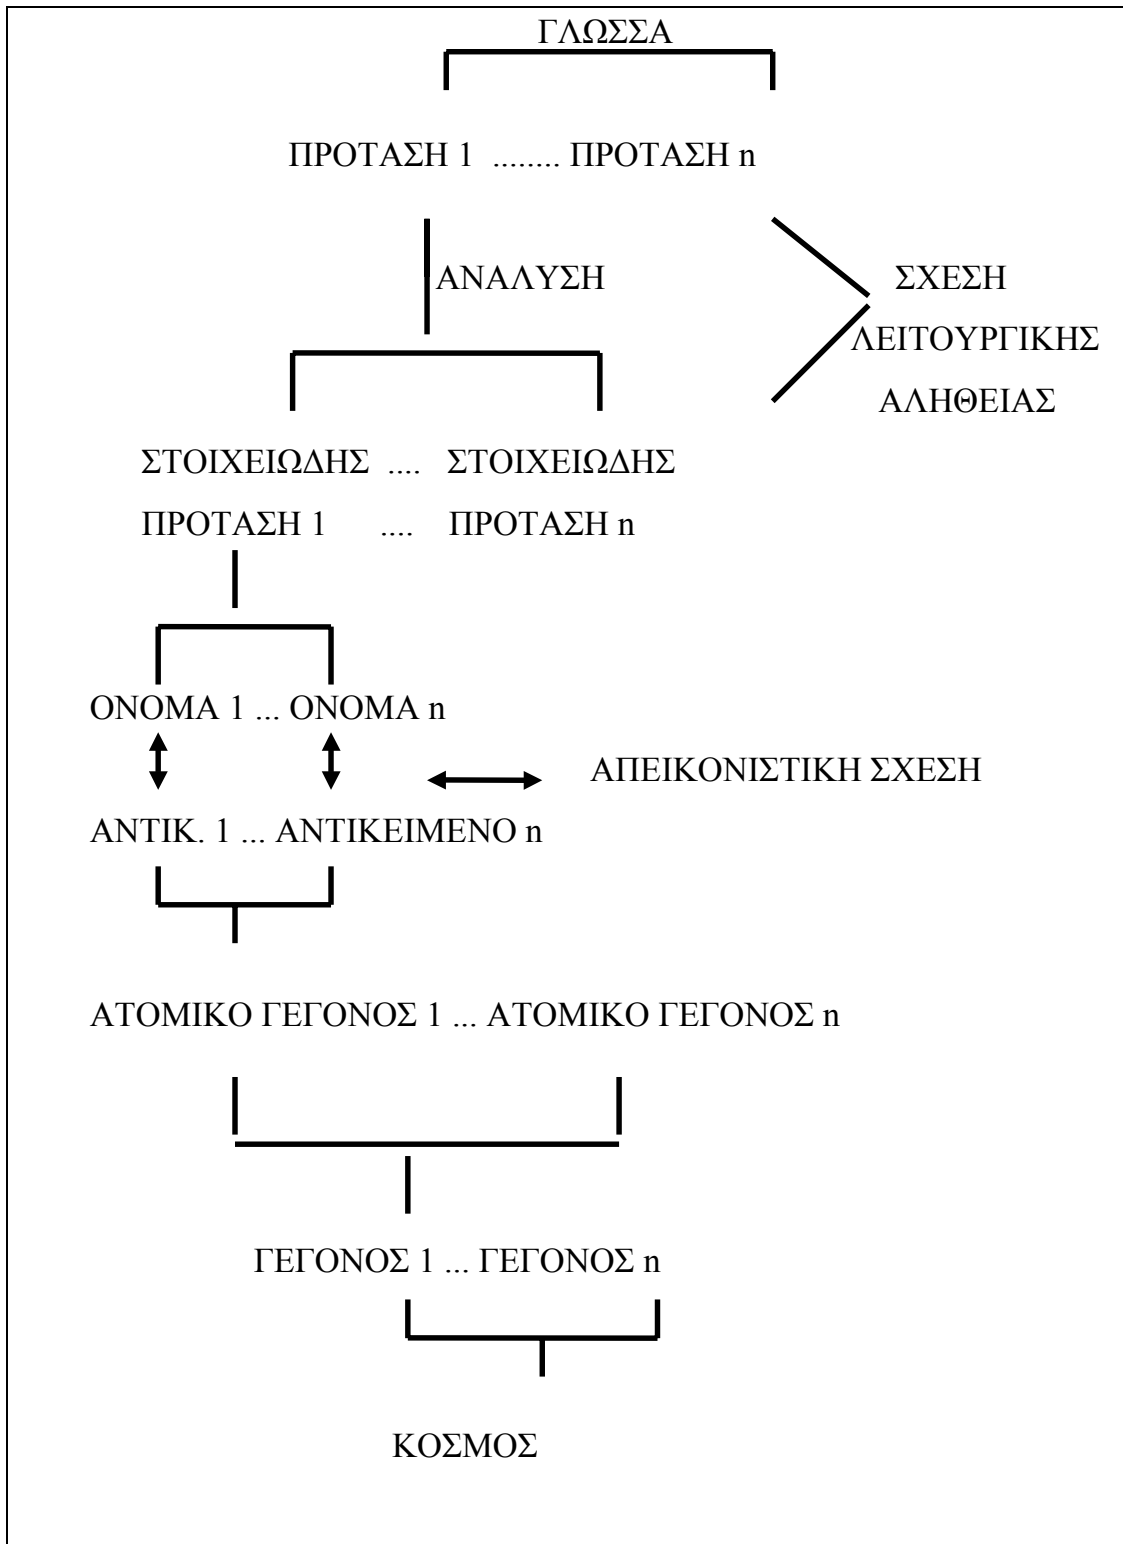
ΓΛΩΣΣΑ

ΠΡΟΤΑΣΗ 1 ........ ΠΡΟΤΑΣΗ n

ΑΝΑΛΥΣΗ

ΣΧΕΣΗ
ΛΕΙΤΟΥΡΓΙΚΗΣ
ΑΛΗΘΕΙΑΣ

ΣΤΟΙΧΕΙΩΔΗΣ .... ΣΤΟΙΧΕΙΩΔΗΣ
ΠΡΟΤΑΣΗ 1 .... ΠΡΟΤΑΣΗ n

ΟΝΟΜΑ 1 ... ΟΝΟΜΑ n

ΑΠΕΙΚΟΝΙΣΤΙΚΗ ΣΧΕΣΗ

ΑΝΤΙΚ. 1 ... ΑΝΤΙΚΕΙΜΕΝΟ n

ΑΤΟΜΙΚΟ ΓΕΓΟΝΟΣ 1 ... ΑΤΟΜΙΚΟ ΓΕΓΟΝΟΣ n

ΓΕΓΟΝΟΣ 1 ... ΓΕΓΟΝΟΣ n

ΚΟΣΜΟΣ